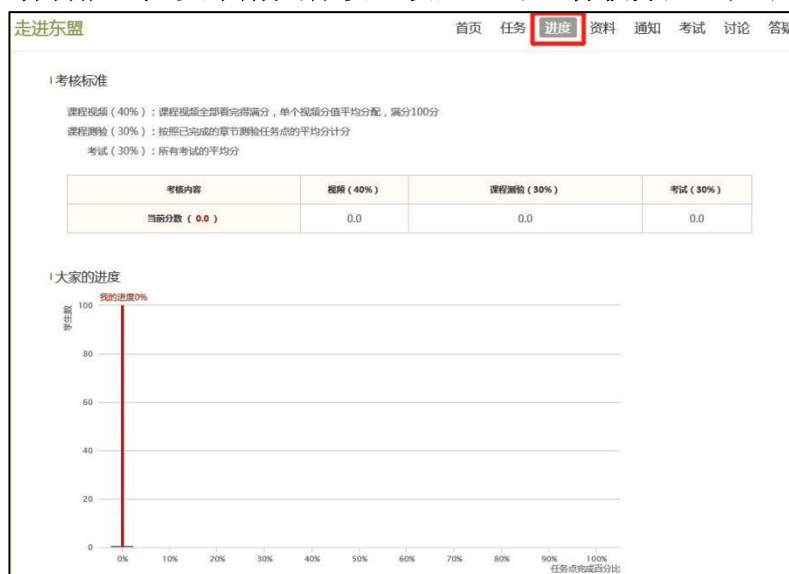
走进东盟

首页 任务 进度 资料 通知 考试 讨论 答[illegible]

考核标准

课程视频（40%）：课程视频全部看完得满分，单个视频分值平均分配，满分100分
课程测验（30%）：按照已完成的章节测验任务点的平均分计分
考试（30%）：所有考试的平均分

| 考核内容 | 视频（40%） | 课程测验（30%） | 考试（30%） |
|---|---|---|---|
| 当前分数（0.0） | 0.0 | 0.0 | 0.0 |

大家的进度

我的进度0%

学生数

100
80
60
40
20
0

0% 10% 20% 30% 40% 50% 60% 70% 80% 90% 100%
任务点完成百分比